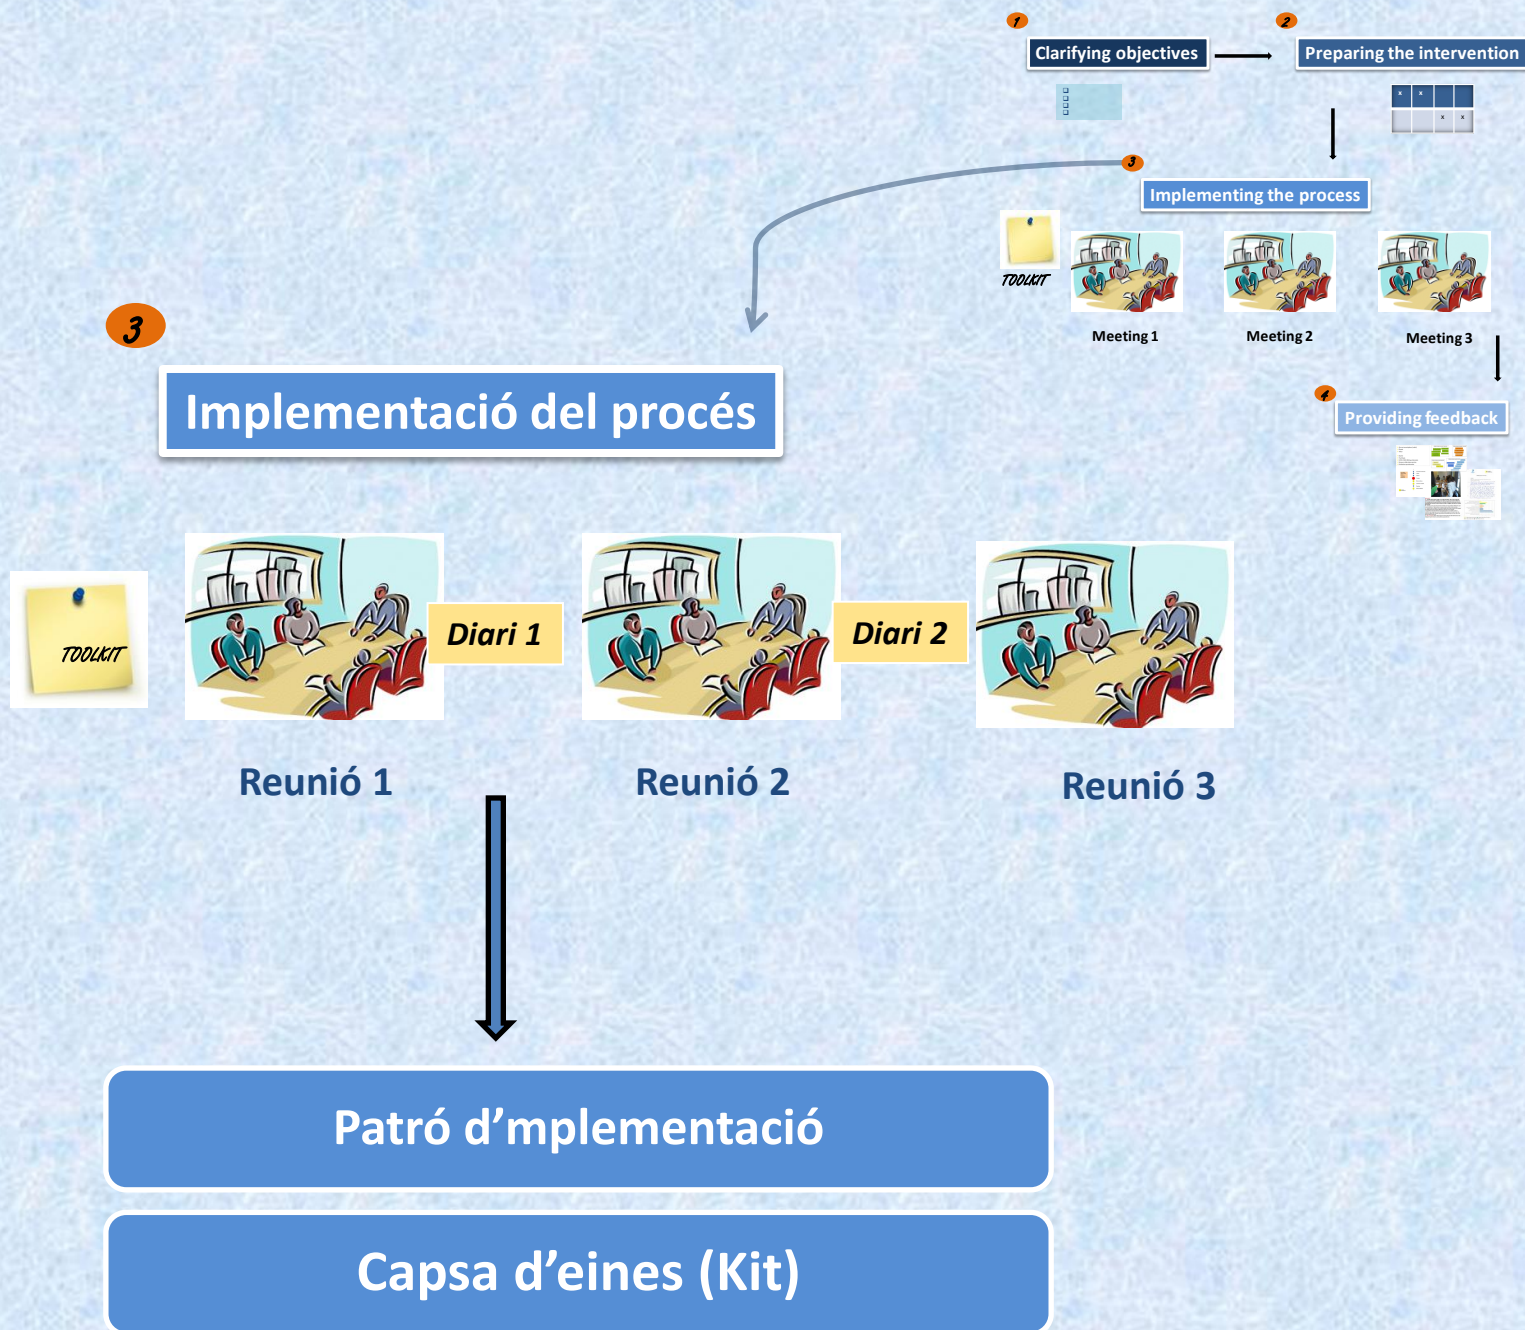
1 Clarifying objectives

2 Preparing the intervention

3 Implementing the process

TOOLKIT

Meeting 1

Meeting 2

Meeting 3

4 Providing feedback

3

Implementació del procés

TOOLKIT

Diari 1

Diari 2

Reunió 1

Reunió 2

Reunió 3

Patró d’mplementació

Capsa d’eines (Kit)